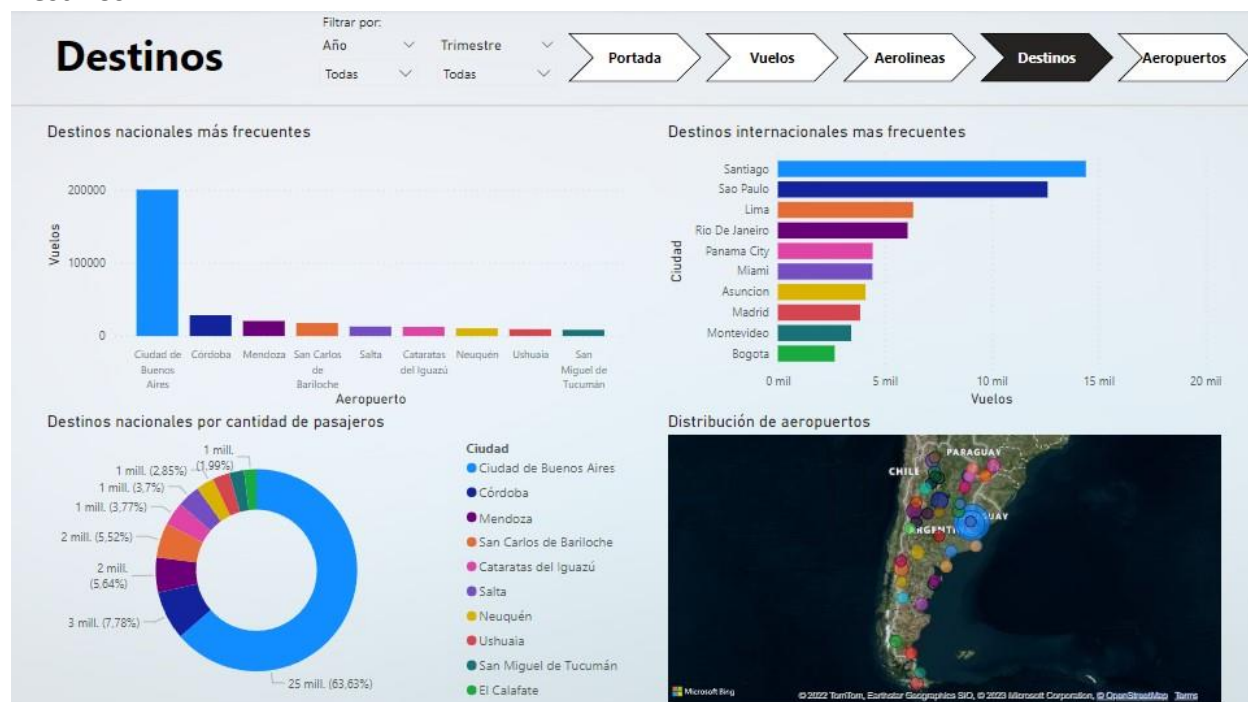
Destinos

Filtrar por:
Año
Todas
Trimestre
Todas

Portada
Vuelos
Aerolineas
Destinos
Aeropuertos

Destinos nacionales más frecuentes

200000
100000
0
Vuelos

Ciudad de Buenos Aires
Córdoba
Mendoza
San Carlos de Bariloche
Salta
Cataratas del Iguazú
Neuquén
Ushuaia
San Miguel de Tucumán
Aeropuerto

Destinos internacionales mas frecuentes

Ciudad
Santiago
Sao Paulo
Lima
Rio De Janeiro
Panama City
Miami
Asuncion
Madrid
Montevideo
Bogota

0 mil
5 mil
10 mil
15 mil
20 mil
Vuelos

Destinos nacionales por cantidad de pasajeros

1 mill. (1,99%)
1 mill. (2,85%)
1 mill. (3,7%)
1 mill. (3,77%)
2 mill. (5,52%)
2 mill. (5,64%)
3 mill. (7,78%)
25 mill. (63,63%)

Ciudad
Ciudad de Buenos Aires
Córdoba
Mendoza
San Carlos de Bariloche
Cataratas del Iguazú
Salta
Neuquén
Ushuaia
San Miguel de Tucumán
El Calafate

Distribución de aeropuertos

PARAGUAY
CHILE
ARGENTINA
UAY

Microsoft Bing
© 2022 TomTom, Earthstar Geographics SIO, © 2023 Microsoft Corporation, © OpenStreetMap Terms